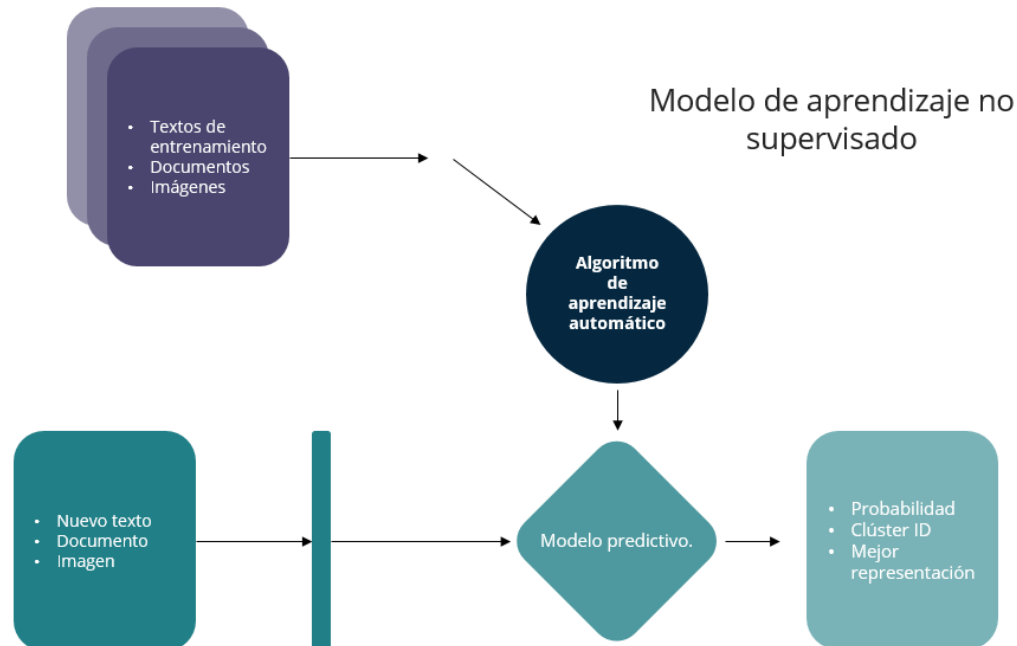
Modelo de aprendizaje no supervisado

- Textos de entrenamiento
- Documentos
- Imágenes

Algoritmo de aprendizaje automático

- Nuevo texto
- Documento
- Imagen

Modelo predictivo.

- Probabilidad
- Clúster ID
- Mejor representación